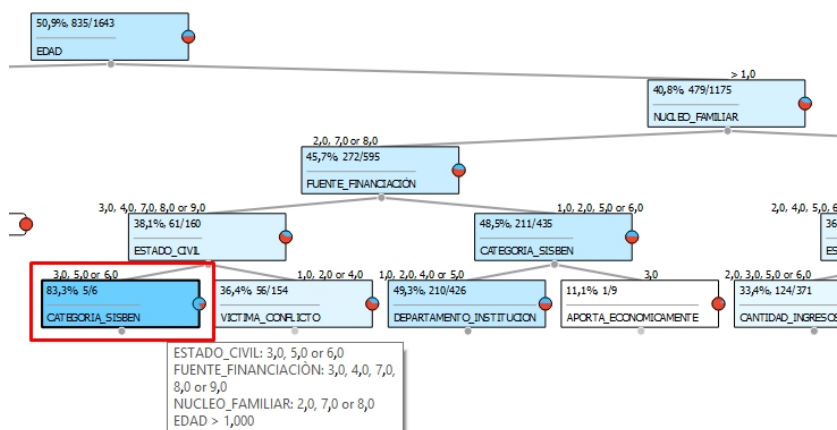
50,9%, 835/1643
EDAD

> 1,0
40,8%, 479/1175
NUCLEO_FAMILIAR

2,0, 7,0 or 8,0
45,7%, 272/595
FUENTE_FINANCIACIÓN

3,0, 4,0, 7,0, 8,0 or 9,0
38,1%, 61/160
ESTADO_CIVIL

1,0, 2,0, 5,0 or 6,0
48,5%, 211/435
CATEGORIA_SISBEN

2,0, 4,0, 5,0, 6
36

3,0, 5,0 or 6,0
83,3%, 5/6
CATEGORIA_SISBEN

1,0, 2,0 or 4,0
36,4%, 56/154
VICTIMA_CONFLICTO

1,0, 2,0, 4,0 or 5,0
49,3%, 210/426
DEPARTAMENTO_INSTITUCION

3,0
11,1% 1/9
APORTA_ECONOMICAMENTE

2,0, 3,0, 5,0 or 6,0
33,4%, 124/371
CANTIDAD_INGRESOS

ESTADO_CIVIL: 3,0, 5,0 or 6,0
FUENTE_FINANCIACIÓN: 3,0, 4,0, 7,0, 8,0 or 9,0
NUCLEO_FAMILIAR: 2,0, 7,0 or 8,0
EDAD > 1,000